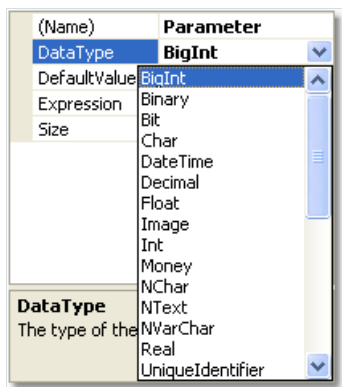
| (Name) | Parameter |
|---|---|
| DataType | BigInt |
| DefaultValue | |
| Expression | |
| Size | |

BigInt
Binary
Bit
Char
DateTime
Decimal
Float
Image
Int
Money
NChar
NText
NVarChar
Real
UniqueIdentifier

DataType
The type of the